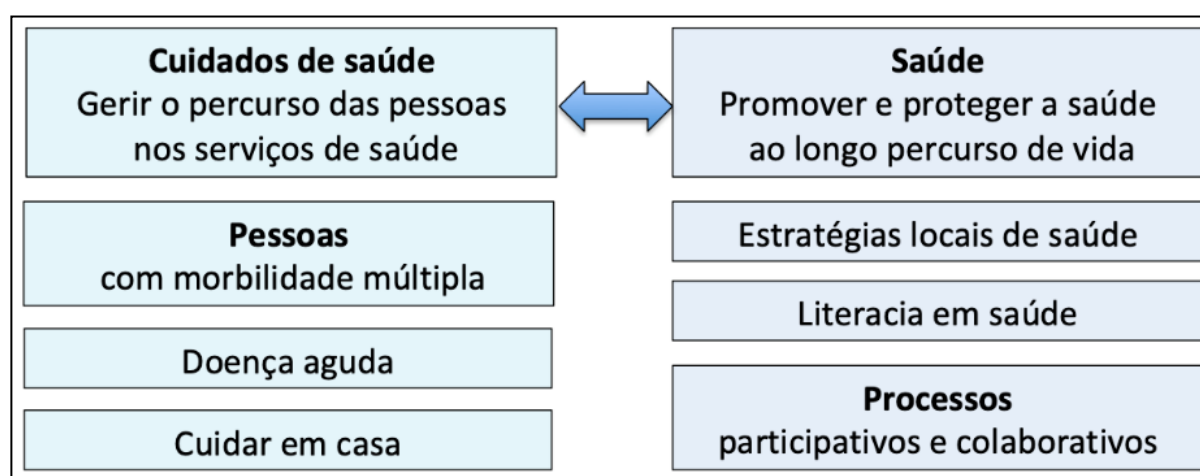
**Cuidados de saúde**
Gerir o percurso das pessoas nos serviços de saúde

**Pessoas**
com morbilidade múltipla

Doença aguda

Cuidar em casa

**Saúde**
Promover e proteger a saúde ao longo percurso de vida

Estratégias locais de saúde

Literacia em saúde

**Processos**
participativos e colaborativos